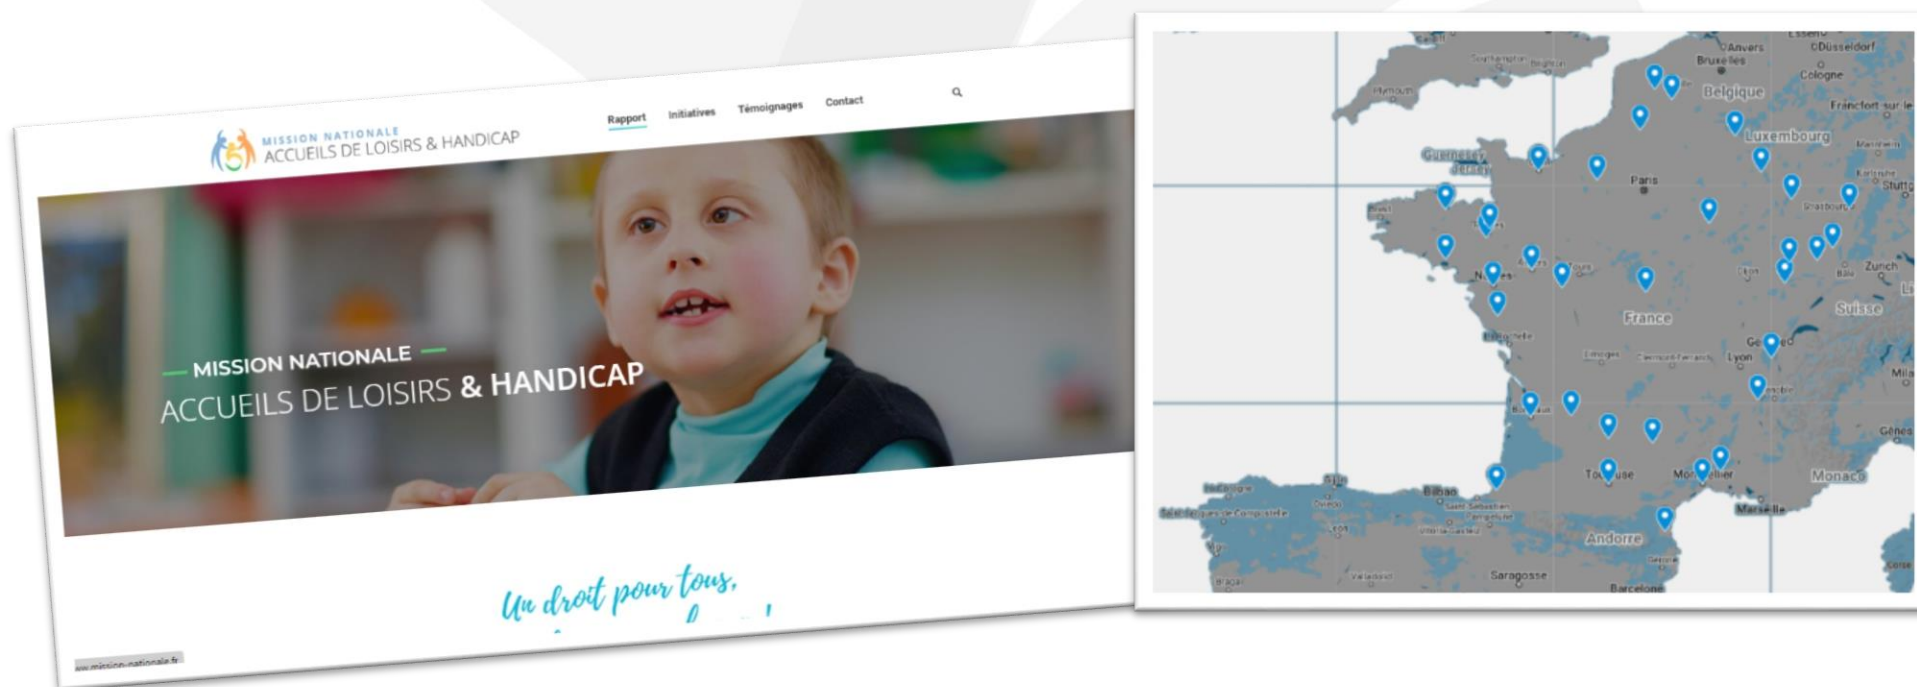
MISSION NATIONALE
ACCUEILS DE LOISIRS & HANDICAP

Rapport Initiatives Témoignages Contact

— MISSION NATIONALE —
ACCUEILS DE LOISIRS & HANDICAP

Un droit pour tous,

ww.mission-nationale.fr

Southampton Brighton Plymouth Guernesey Jersey Brest Paris Anvers Bruxelles Düsseldorf Cologne Belgique Francfort-sur-le Luxembourg Mannheim Karlsruhe Stuttg Strasbourg Zurich Bâle Suisse Nantes Angers Tours France La Rochelle Limoges Clermont-Ferrand Lyon Genève Grenoble Bordeaux Toulouse Montpellier Marseille Monaco Gênes Milan Bilbao Saint-Sébastien Pampelune Saint-Jacques-de-Compostelle Oviedo León Vitoria-Gasteiz Valladolid Saragosse Andorre Gérone Barcelone Braga